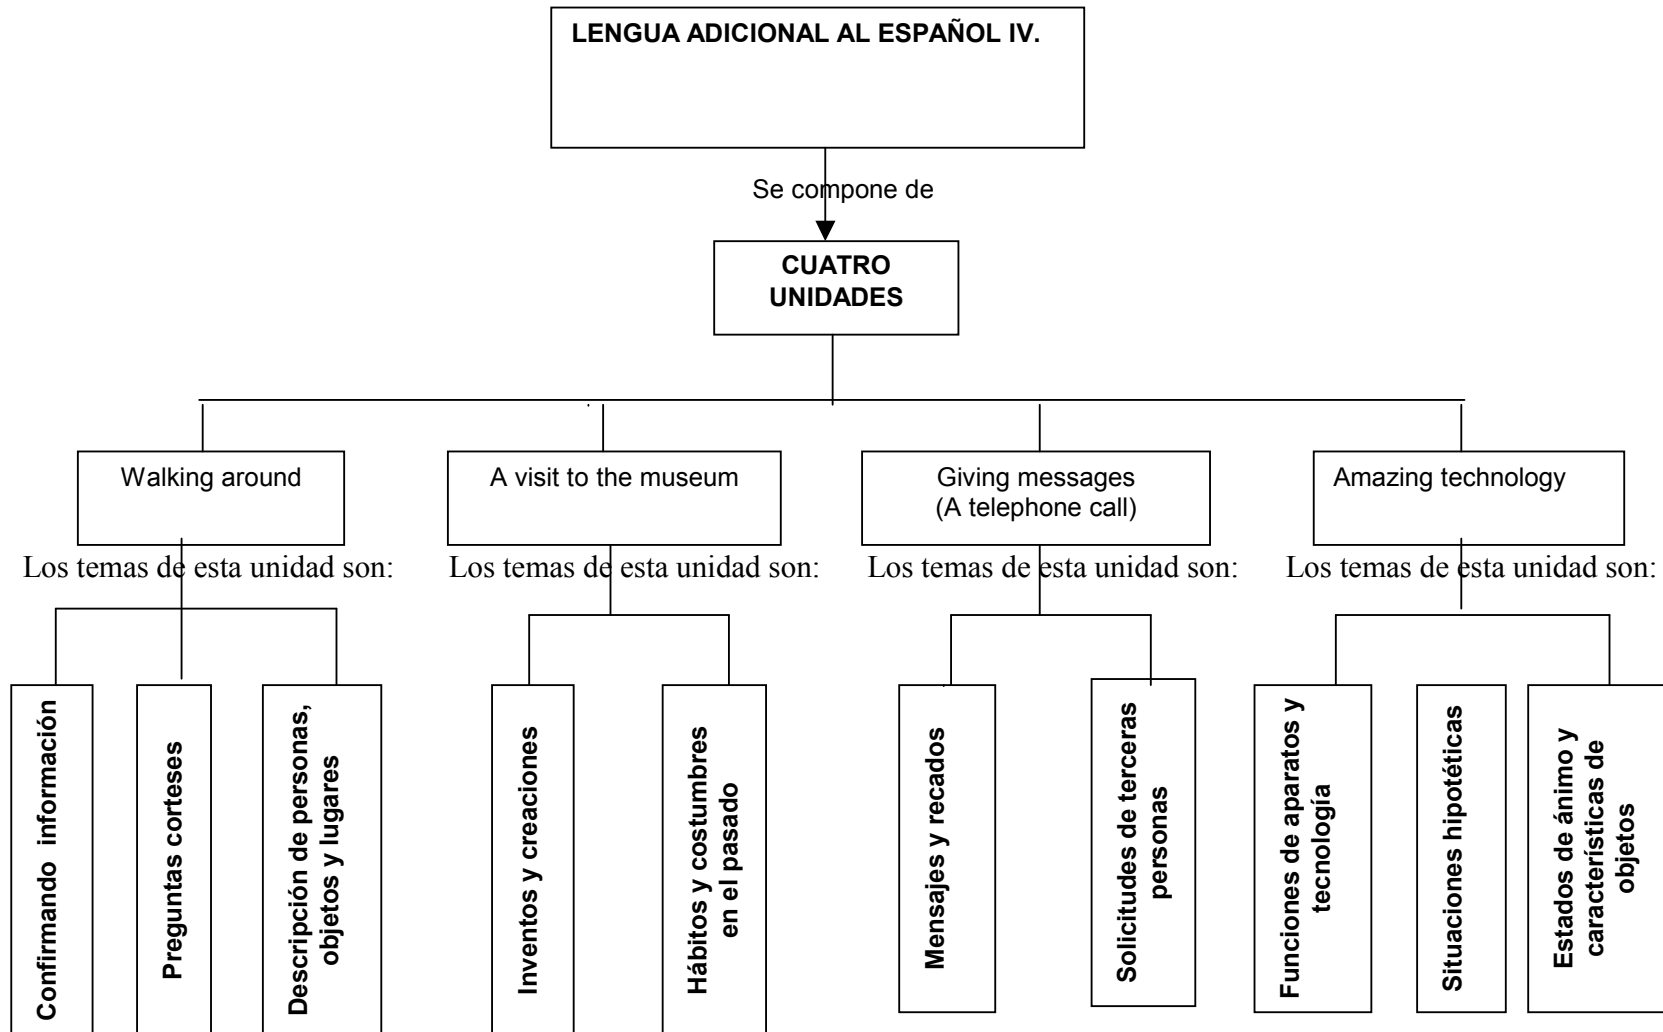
LENGUA ADICIONAL AL ESPAÑOL IV.

Se compone de

CUATRO UNIDADES

Walking around

Los temas de esta unidad son:

Confirmando información

Preguntas corteses

Descripción de personas, objetos y lugares

A visit to the museum

Los temas de esta unidad son:

Inventos y creaciones

Hábitos y costumbres en el pasado

Giving messages (A telephone call)

Los temas de esta unidad son:

Mensajes y recados

Solicitudes de terceras personas

Amazing technology

Los temas de esta unidad son:

Funciones de aparatos y tecnología

Situaciones hipotéticas

Estados de ánimo y características de objetos